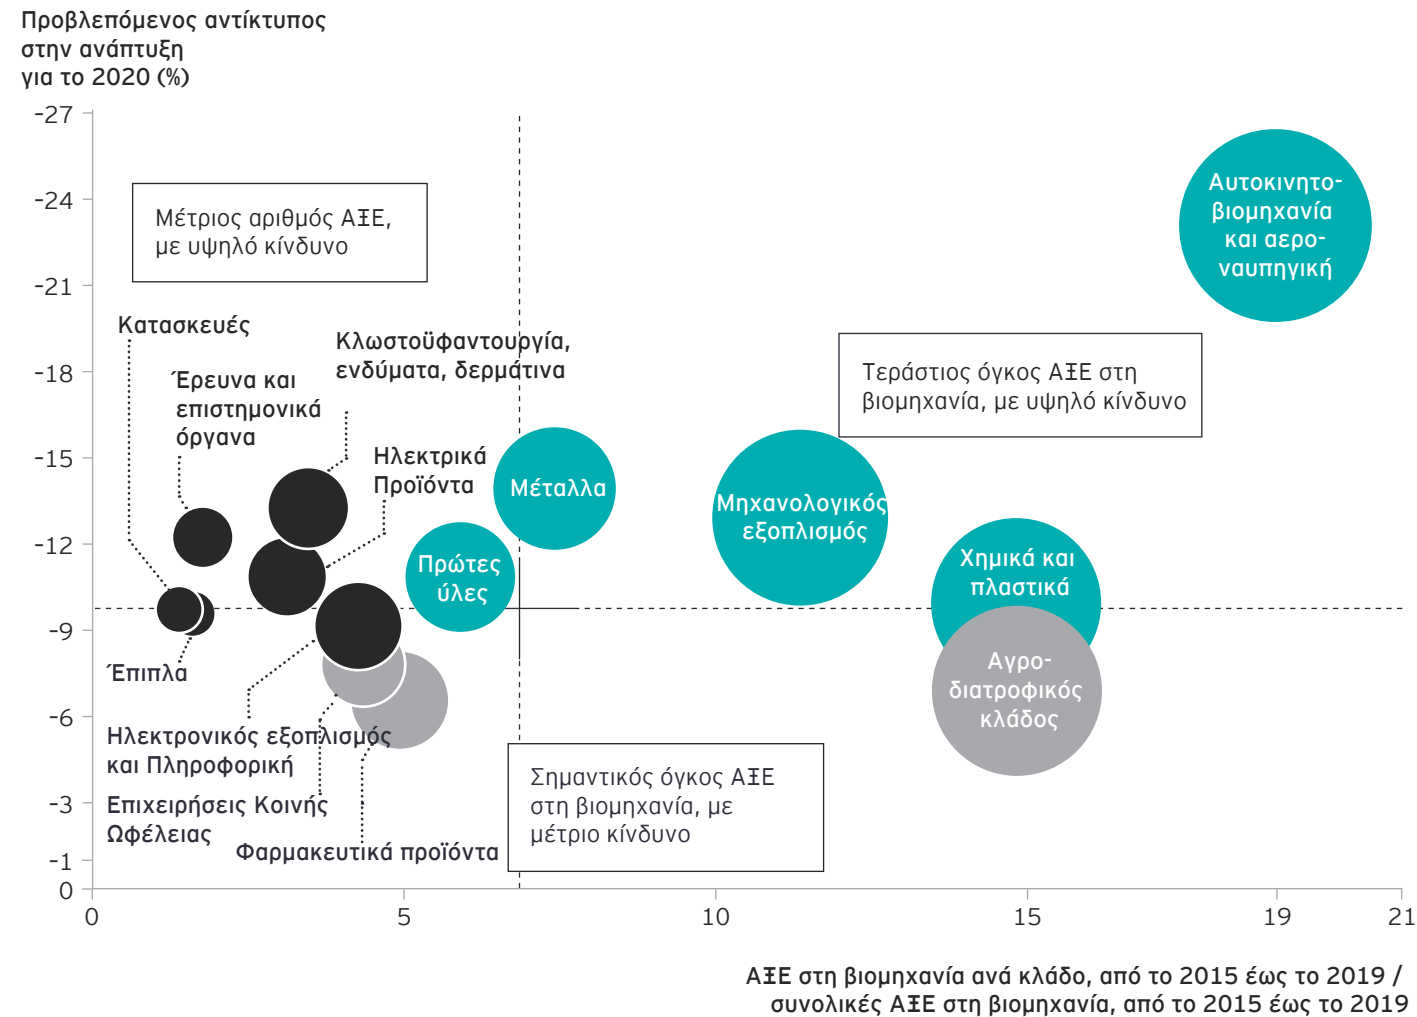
Προβλεπόμενος αντίκτυπος στην ανάπτυξη για το 2020 (%)

-27
-24
-21
-18
-15
-12
-9
-6
-3
-1
0

Μέτριος αριθμός ΑΞΕ, με υψηλό κίνδυνο

Αυτοκινητοβιομηχανία και αεροναυπηγική

Κατασκευές

Κλωστοϋφαντουργία, ενδύματα, δερμάτινα

Έρευνα και επιστημονικά όργανα

Τεράστιος όγκος ΑΞΕ στη βιομηχανία, με υψηλό κίνδυνο

Ηλεκτρικά Προϊόντα

Μέταλλα

Μηχανολογικός εξοπλισμός

Πρώτες ύλες

Χημικά και πλαστικά

Έπιπλα

Αγροδιατροφικός κλάδος

Ηλεκτρονικός εξοπλισμός και Πληροφορική

Επιχειρήσεις Κοινής Ωφέλειας

Φαρμακευτικά προϊόντα

Σημαντικός όγκος ΑΞΕ στη βιομηχανία, με μέτριο κίνδυνο

0
5
10
15
19
21

ΑΞΕ στη βιομηχανία ανά κλάδο, από το 2015 έως το 2019 / συνολικές ΑΞΕ στη βιομηχανία, από το 2015 έως το 2019